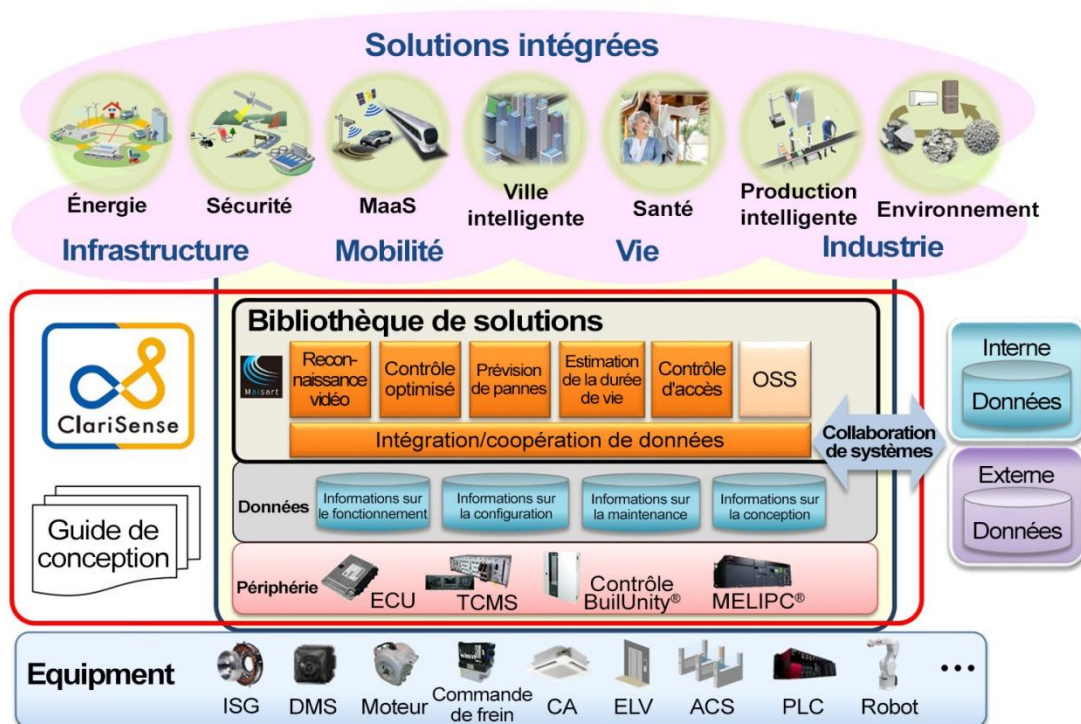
Solutions intégrées

Énergie
Sécurité
MaaS
Ville intelligente
Santé
Production intelligente
Environnement

Infrastructure
Mobilité
Vie
Industrie

ClariSense

Guide de conception

Bibliothèque de solutions

Melsart

Reconnaissance vidéo
Contrôle optimisé
Prévision de pannes
Estimation de la durée de vie
Contrôle d'accès
OSS

Intégration/coopération de données

Collaboration de systèmes

Interne
Données

Externe
Données

Données
Informations sur le fonctionnement
Informations sur la configuration
Informations sur la maintenance
Informations sur la conception

Périphérie
ECU
TCMS
Contrôle BuilUnity®
MELIPC®

Equipment
ISG
DMS
Moteur
Commande de frein
CA
ELV
ACS
PLC
Robot
...